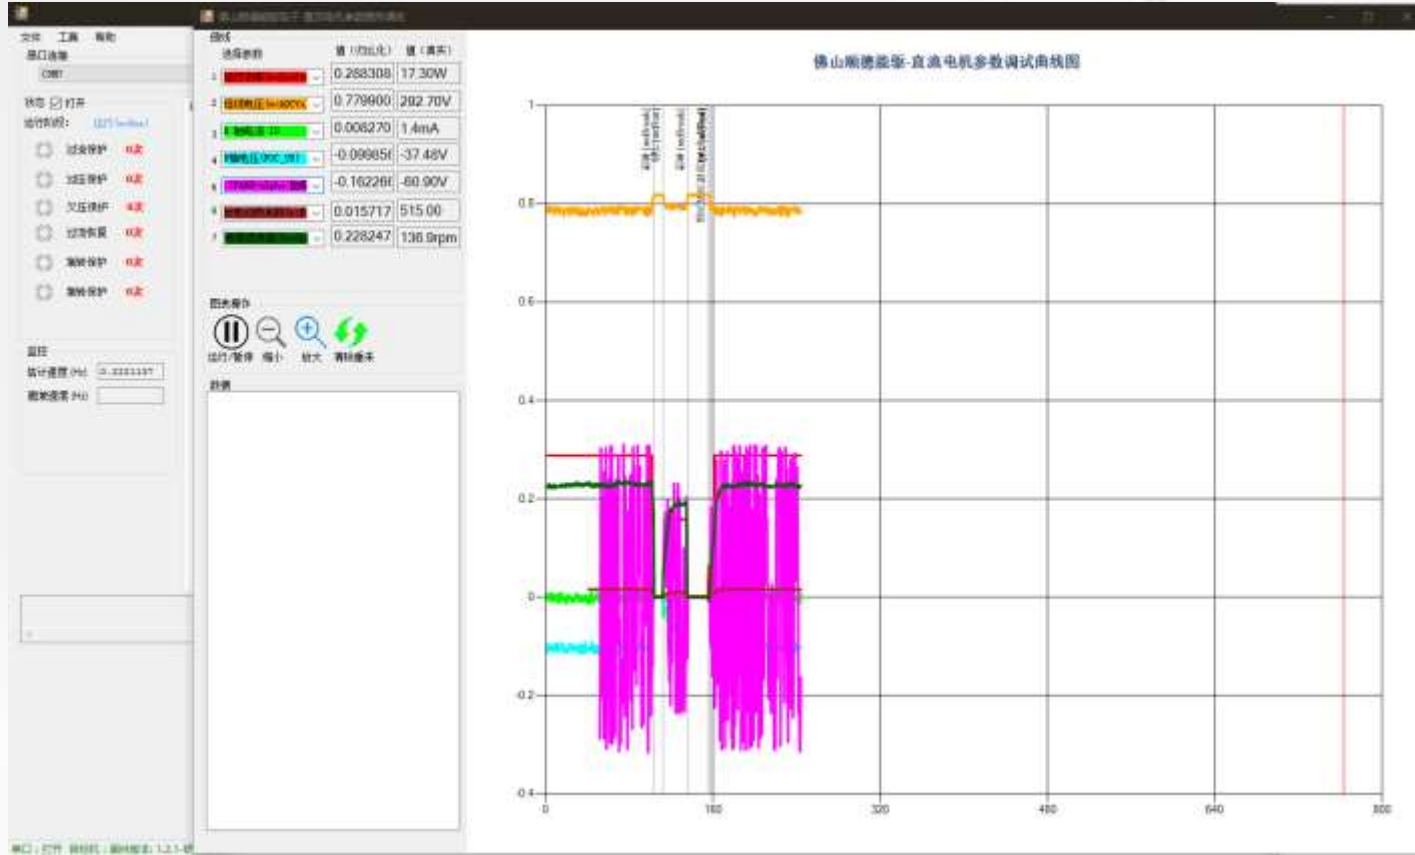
文件 工具 帮助
串口选择
COM7
状态 ☑ 打开
运行状态:
过流保护 正常
过压保护 正常
欠压保护 正常
过温保护 正常
堵转保护 正常
缺相保护 正常
监控
统计速度(Hz) 0.3333337
刷新速度(Hz)

曲线
选择参数 值(归一化) 值(真实)
1 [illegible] 0.268308 17.30W
2 母线电压 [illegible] 0.779900 292.70V
3 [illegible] 0.008270 1.4mA
4 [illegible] -0.09985 -37.48V
5 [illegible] -0.16226 -60.90V
6 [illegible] 0.015717 515.00
7 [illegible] 0.228247 136.9rpm

图表操作
运行/暂停 缩小 放大 清除曲线
数据

佛山顺德能驱-直流电机参数调试曲线图

1
0.8
0.6
0.4
0.2
0
-0.2
-0.4
0 160 320 480 640 800

串口: 打开 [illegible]